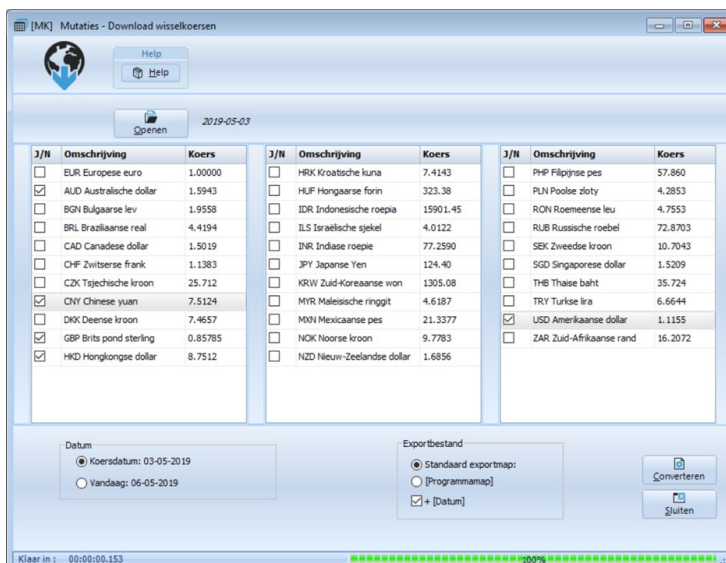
[MK] Mutaties - Download wisselkoersen

Help
Help

Openen
2019-05-03

| J/N | Omschrijving | Koers |
|---|---|---|
| ☐ | EUR Europese euro | 1.00000 |
| ☑ | AUD Australische dollar | 1.5943 |
| ☐ | BGN Bulgaarse lev | 1.9558 |
| ☐ | BRL Braziliaanse real | 4.4194 |
| ☐ | CAD Canadese dollar | 1.5019 |
| ☐ | CHF Zwitserse frank | 1.1383 |
| ☐ | CZK Tsjechische kroon | 25.712 |
| ☑ | CNY Chinese yuan | 7.5124 |
| ☐ | DKK Deense kroon | 7.4657 |
| ☑ | GBP Brits pond sterling | 0.85785 |
| ☑ | HKD Hongkongse dollar | 8.7512 |

| J/N | Omschrijving | Koers |
|---|---|---|
| ☐ | HRK Kroatische kuna | 7.4143 |
| ☐ | HUF Hongaarse forin | 323.38 |
| ☐ | IDR Indonesische roepia | 15901.45 |
| ☐ | ILS Israëlische sjekel | 4.0122 |
| ☐ | INR Indiase roepie | 77.2590 |
| ☐ | JPY Japanse Yen | 124.40 |
| ☐ | KRW Zuid-Koreaanse won | 1305.08 |
| ☐ | MYR Maleisische ringgit | 4.6187 |
| ☐ | MXN Mexicaanse pes | 21.3377 |
| ☐ | NOK Noorse kroon | 9.7783 |
| ☐ | NZD Nieuw-Zeelandse dollar | 1.6856 |

| J/N | Omschrijving | Koers |
|---|---|---|
| ☐ | PHP Filipijnse pes | 57.860 |
| ☐ | PLN Poolse zloty | 4.2853 |
| ☐ | RON Roemeense leu | 4.7553 |
| ☐ | RUB Russische roebel | 72.8703 |
| ☐ | SEK Zweedse kroon | 10.7043 |
| ☐ | SGD Singaporese dollar | 1.5209 |
| ☐ | THB Thaise baht | 35.724 |
| ☐ | TRY Turkse lira | 6.6644 |
| ☑ | USD Amerikaanse dollar | 1.1155 |
| ☐ | ZAR Zuid-Afrikaanse rand | 16.2072 |

Datum
Koersdatum: 03-05-2019
Vandaag: 06-05-2019

Exportbestand
Standaard exportmap:
[Programmamap]
+ [Datum]

Converteren
Sluiten

Klaar in : 00:00:00.153
100%